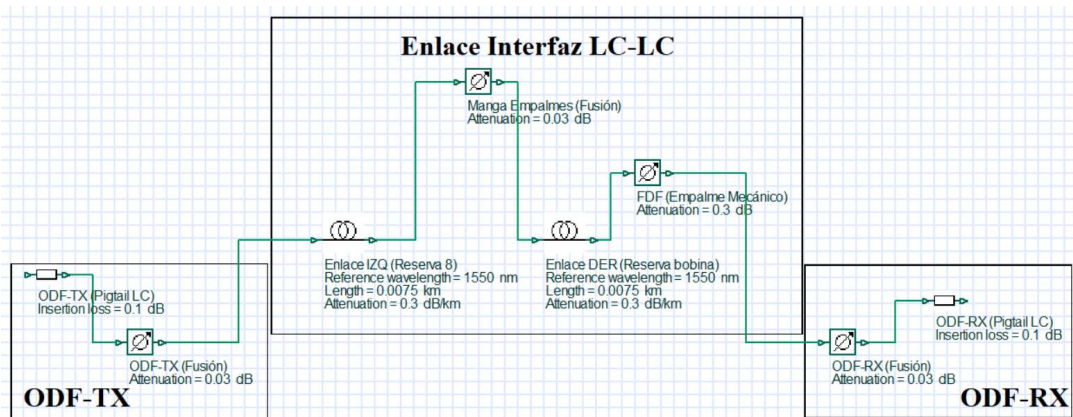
Enlace Interfaz LC-LC

Manga Empalmes (Fusión)
Attenuation = 0.03 dB

FDF (Empalme Mecánico)
Attenuation = 0.3 dB

Enlace IZQ (Reserva 8)
Reference wavelength = 1550 nm
Length = 0.0075 km
Attenuation = 0.3 dB/km

Enlace DER (Reserva bobina)
Reference wavelength = 1550 nm
Length = 0.0075 km
Attenuation = 0.3 dB/km

ODF-TX (Pigtail LC)
Insertion loss = 0.1 dB

ODF-TX (Fusión)
Attenuation = 0.03 dB

ODF-TX

ODF-RX (Pigtail LC)
Insertion loss = 0.1 dB

ODF-RX (Fusión)
Attenuation = 0.03 dB

ODF-RX